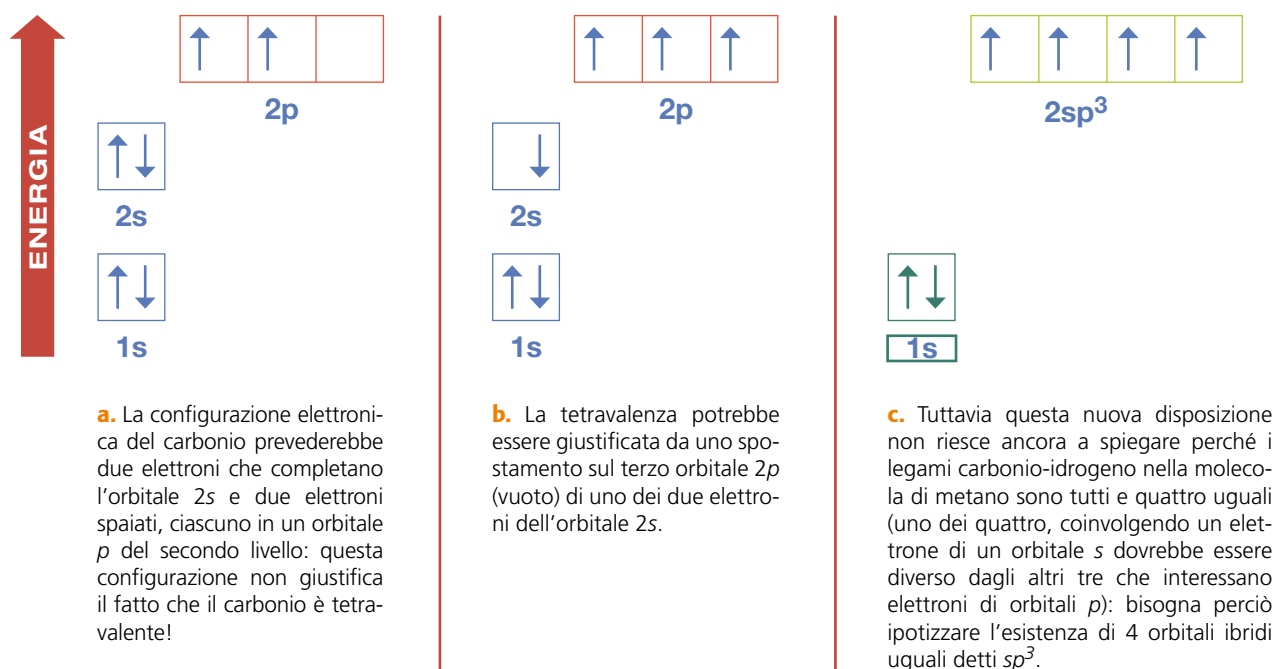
ENERGIA

2p

2s

1s

a. La configurazione elettronica del carbonio prevederebbe due elettroni che completano l'orbitale 2s e due elettroni spaiati, ciascuno in un orbitale p del secondo livello: questa configurazione non giustifica il fatto che il carbonio è tetravalente!

2p

2s

1s

b. La tetravalenza potrebbe essere giustificata da uno spostamento sul terzo orbitale 2p (vuoto) di uno dei due elettroni dell'orbitale 2s.

$2sp^3$

1s

c. Tuttavia questa nuova disposizione non riesce ancora a spiegare perché i legami carbonio-idrogeno nella molecola di metano sono tutti e quattro uguali (uno dei quattro, coinvolgendo un elettrone di un orbitale s dovrebbe essere diverso dagli altri tre che interessano elettroni di orbitali p): bisogna perciò ipotizzare l'esistenza di 4 orbitali ibridi uguali detti $sp^3$.